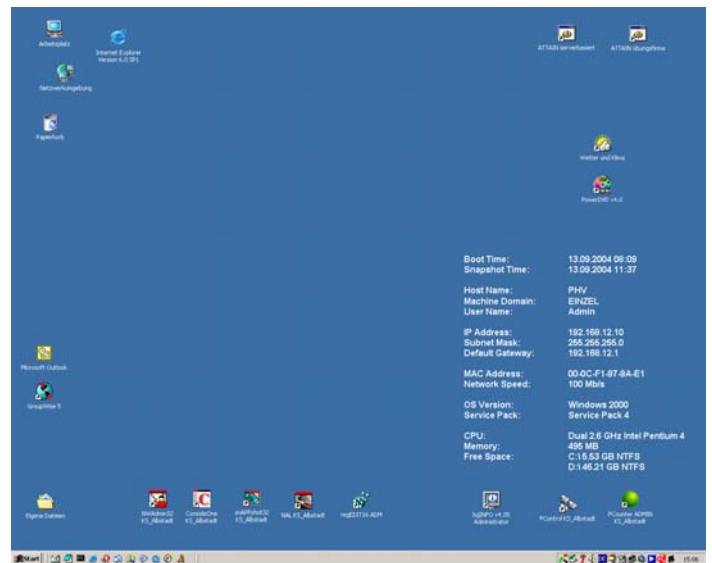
Arbeitsplatz

Internet Explorer Version 6.0 SP1

Netzwerkumgebung

Papierkorb

ATTAIN serverbasiert

ATTAIN übungsfirma

Wetter und Klima

PowerDVD v4.0

Boot Time: 13.09.2004 08:09
Snapshot Time: 13.09.2004 11:37

Host Name: PHV
Machine Domain: EINZEL
User Name: Admin

IP Address: 192.168.12.10
Subnet Mask: 255.255.255.0
Default Gateway: 192.168.12.1

MAC Address: 00-0C-F1-97-9A-E1
Network Speed: 100 Mb/s

OS Version: Windows 2000
Service Pack: Service Pack 4

CPU: Dual 2.6 GHz Intel Pentium 4
Memory: 495 MB
Free Space: C:\ 5.53 GB NTFS
D:\ 46.21 GB NTFS

Microsoft Outlook

GroupWise 5

Eigene Dateien

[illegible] KS_Albstadt

ConsoleOne KS_Albstadt

snAPPshot32 KS_Albstadt

NAL KS_Albstadt

regEDIT16 ADM

bgINFO v4.05 Administrator

PControl KS_Albstadt

PCounter ADMIN KS_Albstadt

Start

15:06